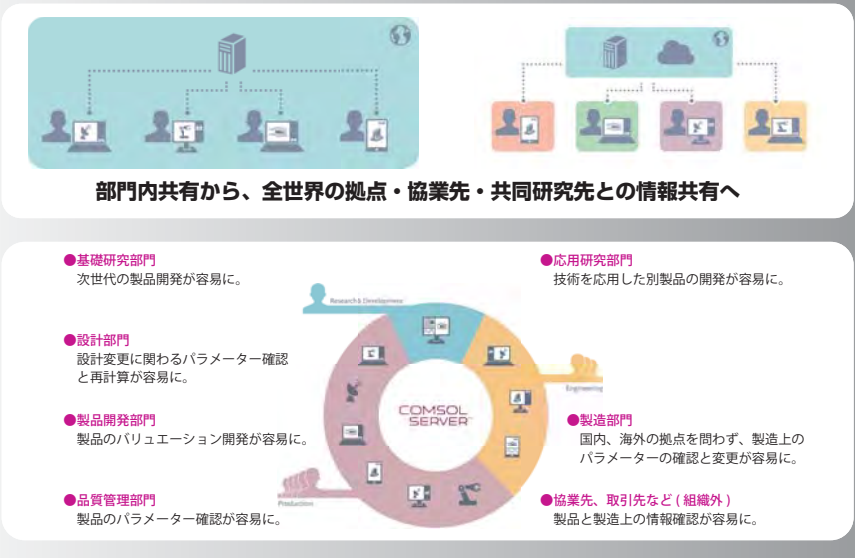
部門内共有から、全世界の拠点・協業先・共同研究先との情報共有へ

●基礎研究部門
次世代の製品開発が容易に。

●設計部門
設計変更に関わるパラメーター確認と再計算が容易に。

●製品開発部門
製品のバリュエーション開発が容易に。

●品質管理部門
製品のパラメーター確認が容易に。

Research & Development

Engineering

Production

COMSOL SERVER

●応用研究部門
技術を応用した別製品の開発が容易に。

●製造部門
国内、海外の拠点を問わず、製造上のパラメーターの確認と変更が容易に。

●協業先、取引先など ( 組織外 )
製品と製造上の情報確認が容易に。